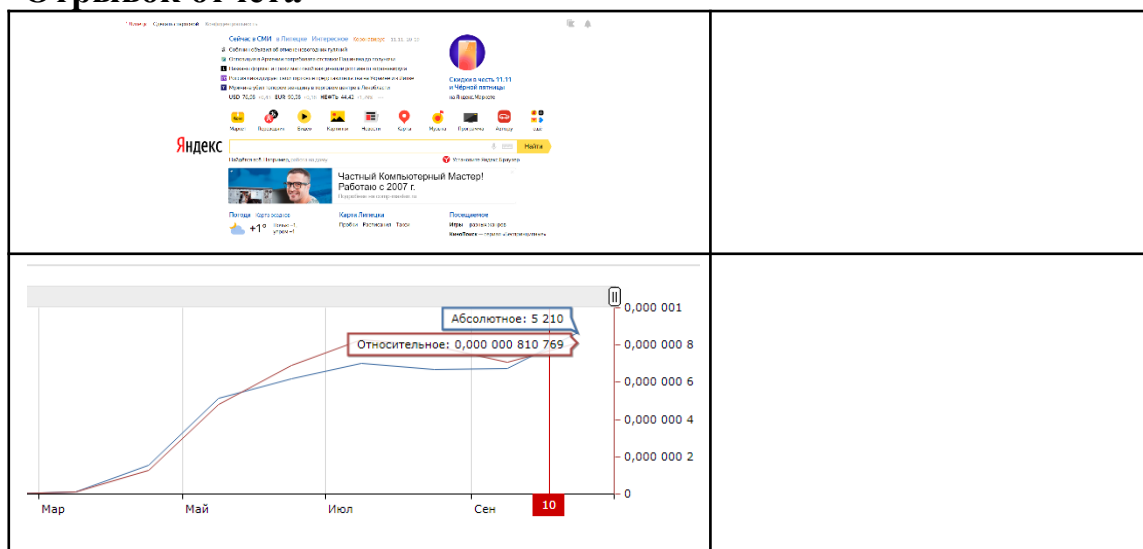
Отрывок отчета

| | |
|---|---|
| Сейчас в СМИ в Липецке Интересное<br>Скидки в честь 11.11 и Чёрной пятницы<br>Маркет Видео Картинки Новости Карты Музыка Переводчик Авто.ру<br>Яндекс<br>Найти<br>Частный Компьютерный Мастер! Работаю с 2007 г.<br>Погода +1°<br>Карта Липецка<br>Посещаемое | |
| Абсолютное: 5 210<br>Относительное: 0,000 000 810 769<br>0,000 001<br>0,000 000 8<br>0,000 000 6<br>0,000 000 4<br>0,000 000 2<br>0<br>Мар Май Июл Сен 10 | |